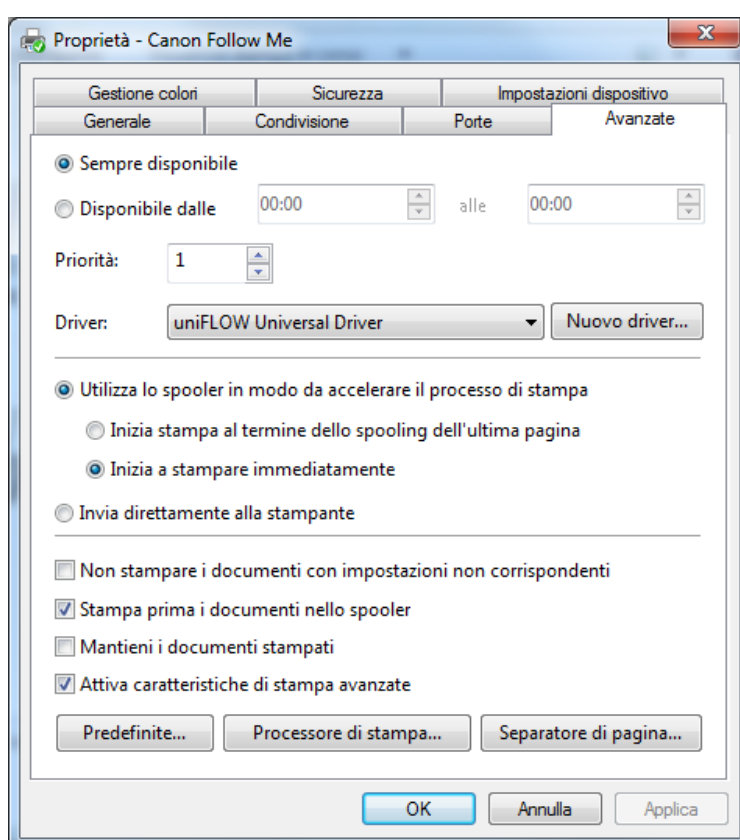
Proprietà - Canon Follow Me

Gestione colori
Sicurezza
Impostazioni dispositivo
Generale
Condivisione
Porte
Avanzate

Sempre disponibile
Disponibile dalle 00:00 alle 00:00

Priorità: 1

Driver: uniFLOW Universal Driver
Nuovo driver...

Utilizza lo spooler in modo da accelerare il processo di stampa
Inizia stampa al termine dello spooling dell'ultima pagina
Inizia a stampare immediatamente

Invia direttamente alla stampante

Non stampare i documenti con impostazioni non corrispondenti
Stampa prima i documenti nello spooler
Mantieni i documenti stampati
Attiva caratteristiche di stampa avanzate

Predefinite...
Processore di stampa...
Separatore di pagina...

OK
Annulla
Applica